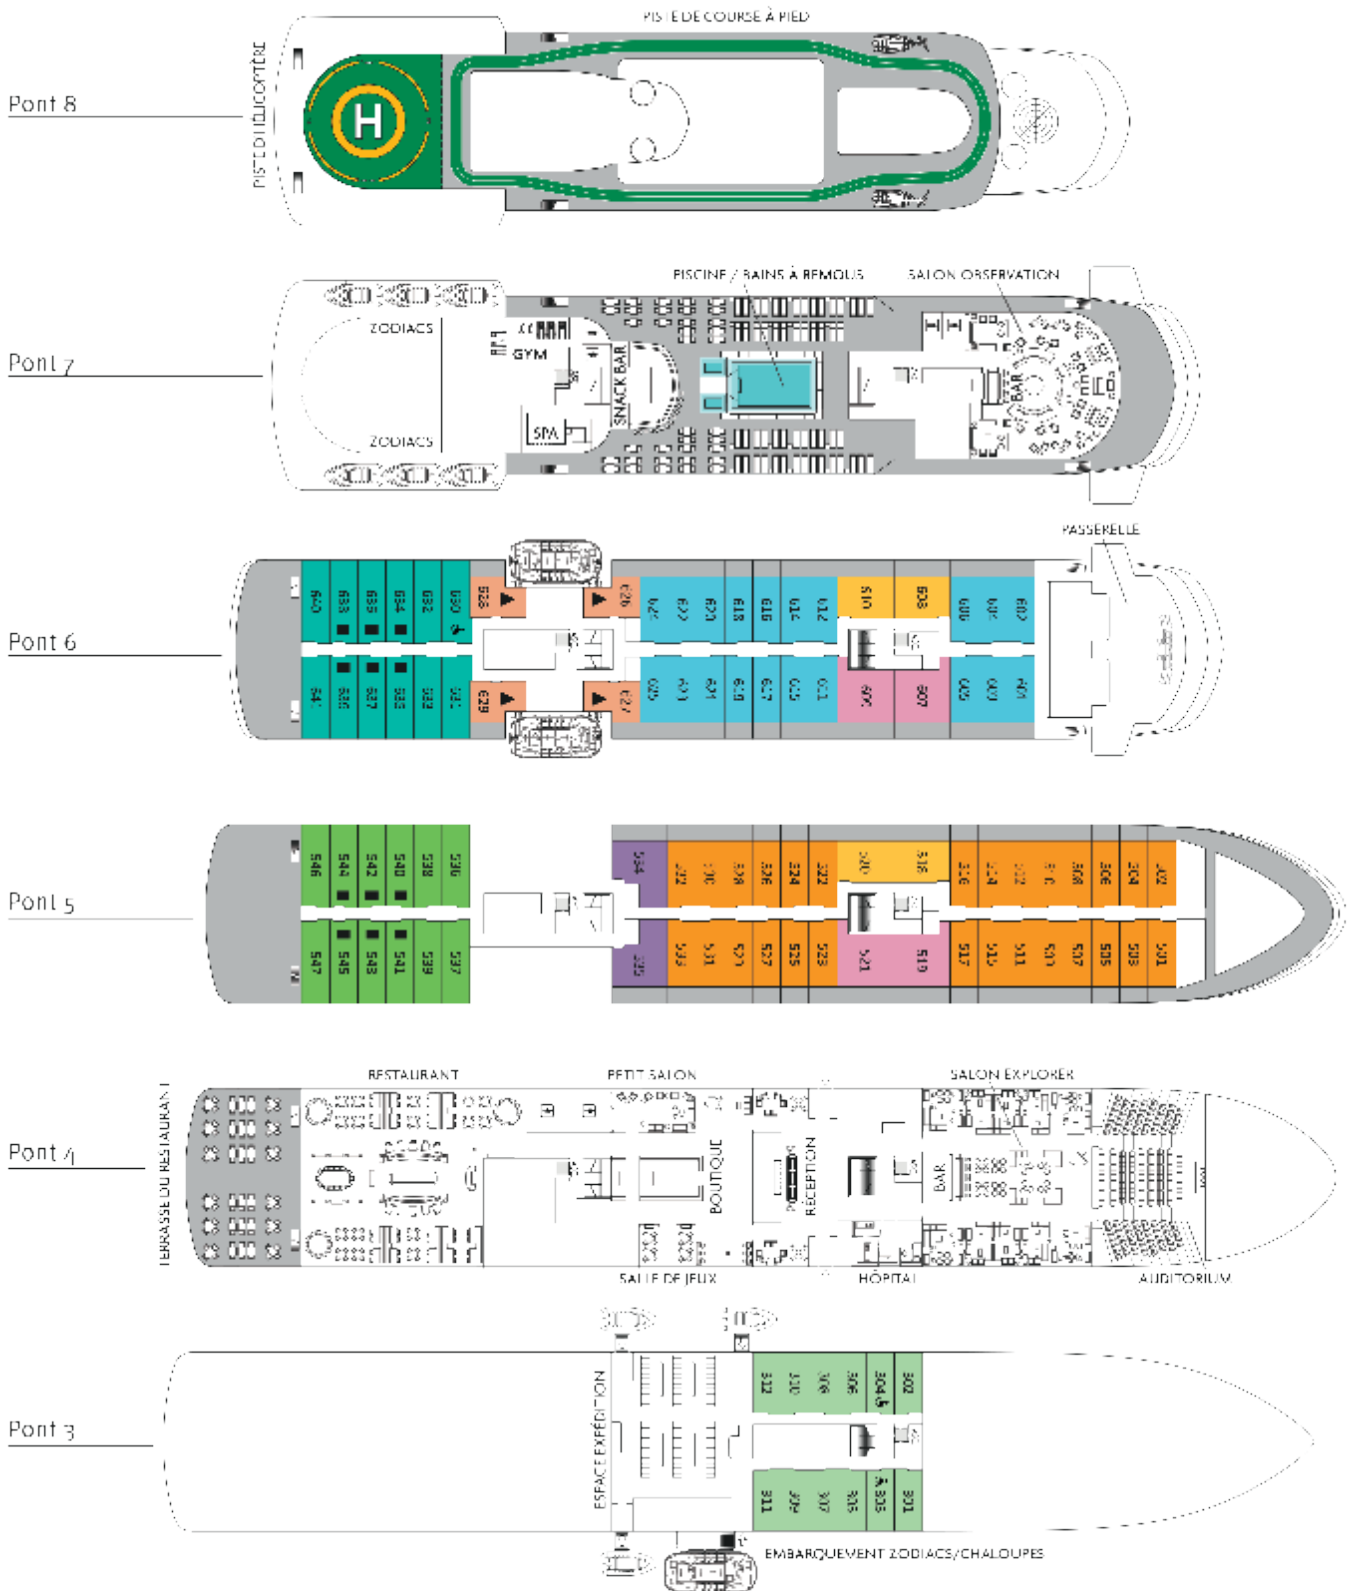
Pont 8

PISTE D'HÉLICOPTÈRE

PISTE DE COURSE À PIED

H

Pont 7

ZODIACS

ZODIACS

GYM

SPA

SNACK BAR

PISCINE / BAINS À REMOUS

SALON OBSERVATION

BAR

Pont 6

PASSERELLE

640 638 636 634 632 630 628 626 624 622 620 618 616 614 612 610 608 606 604 602

641 639 637 635 633 631 629 627 625 623 621 619 617 615 613 611 609 607 605 603 601

Pont 5

546 544 542 540 538 536 534 532 530 528 526 524 522 520 518 516 514 512 510 508 506 504 502

547 545 543 541 539 537 535 533 531 529 527 525 523 521 519 517 515 513 511 509 507 505 503 501

Pont 4

TERRASSE DU RESTAURANT

RESTAURANT

PETIT SALON

SALON EXPLORER

BOUTIQUE

RÉCEPTION

BAR

SALLE DE JEUX

HÔPITAL

AUDITORIUM

Pont 3

ESPACE EXPÉDITION

312 310 308 306 304 302

311 309 307 305 303 301

EMBARQUEMENT ZODIACS/CHALOUPES